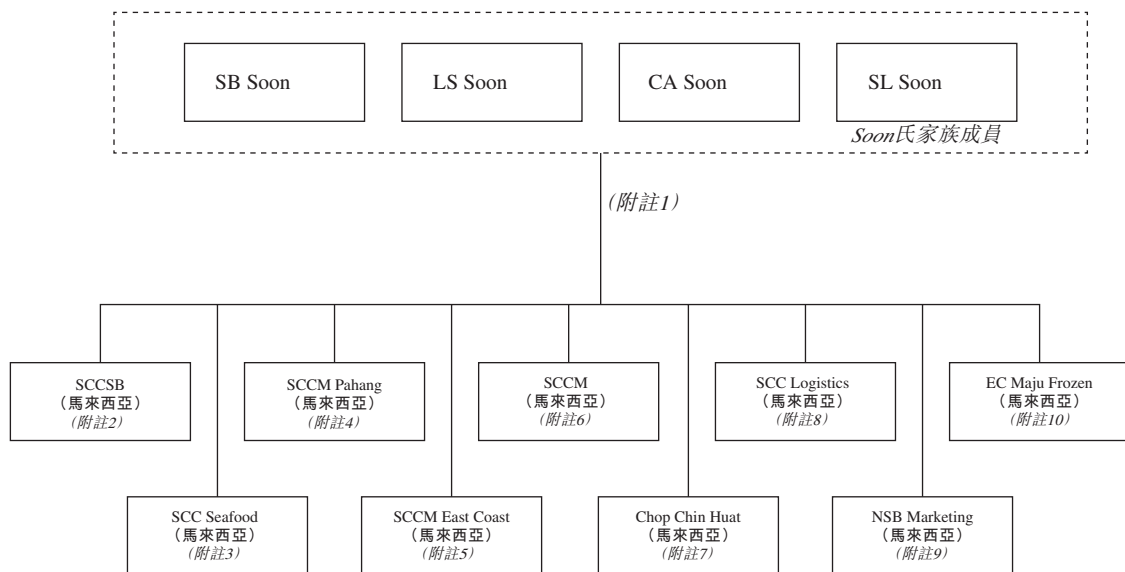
SB Soon

LS Soon

CA Soon

SL Soon

Soon氏家族成員

(附註1)

SCCSB
(馬來西亞)
(附註2)

SCCM Pahang
(馬來西亞)
(附註4)

SCCM
(馬來西亞)
(附註6)

SCC Logistics
(馬來西亞)
(附註8)

EC Maju Frozen
(馬來西亞)
(附註10)

SCC Seafood
(馬來西亞)
(附註3)

SCCM East Coast
(馬來西亞)
(附註5)

Chop Chin Huat
(馬來西亞)
(附註7)

NSB Marketing
(馬來西亞)
(附註9)